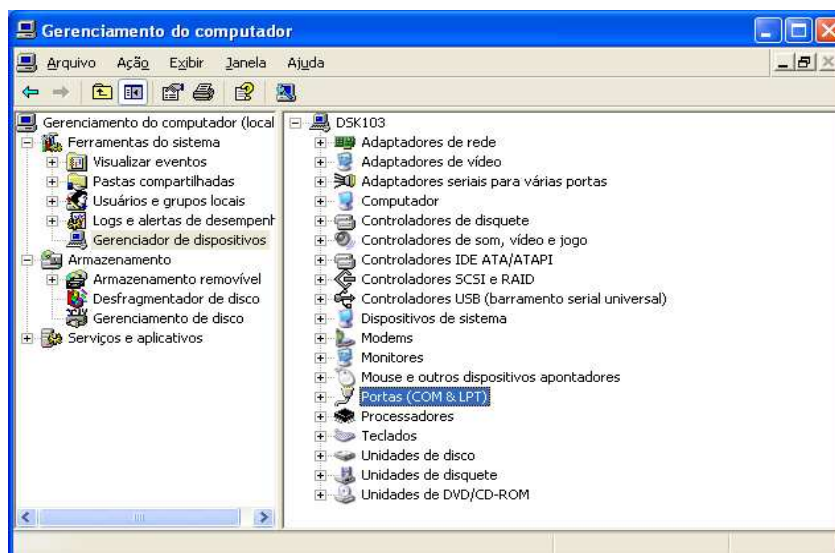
Gerenciamento do computador

Arquivo Ação Exibir Janela Ajuda

Gerenciamento do computador (local
Ferramentas do sistema
Visualizar eventos
Pastas compartilhadas
Usuários e grupos locais
Logs e alertas de desempenh
Gerenciador de dispositivos
Armazenamento
Armazenamento removível
Desfragmentador de disco
Gerenciamento de disco
Serviços e aplicativos

DSK103
Adaptadores de rede
Adaptadores de vídeo
Adaptadores seriais para várias portas
Computador
Controladores de disquete
Controladores de som, vídeo e jogo
Controladores IDE ATA/ATAPI
Controladores SCSI e RAID
Controladores USB (barramento serial universal)
Dispositivos de sistema
Modems
Monitores
Mouse e outros dispositivos apontadores
Portas (COM & LPT)
Processadores
Teclados
Unidades de disco
Unidades de disquete
Unidades de DVD/CD-ROM